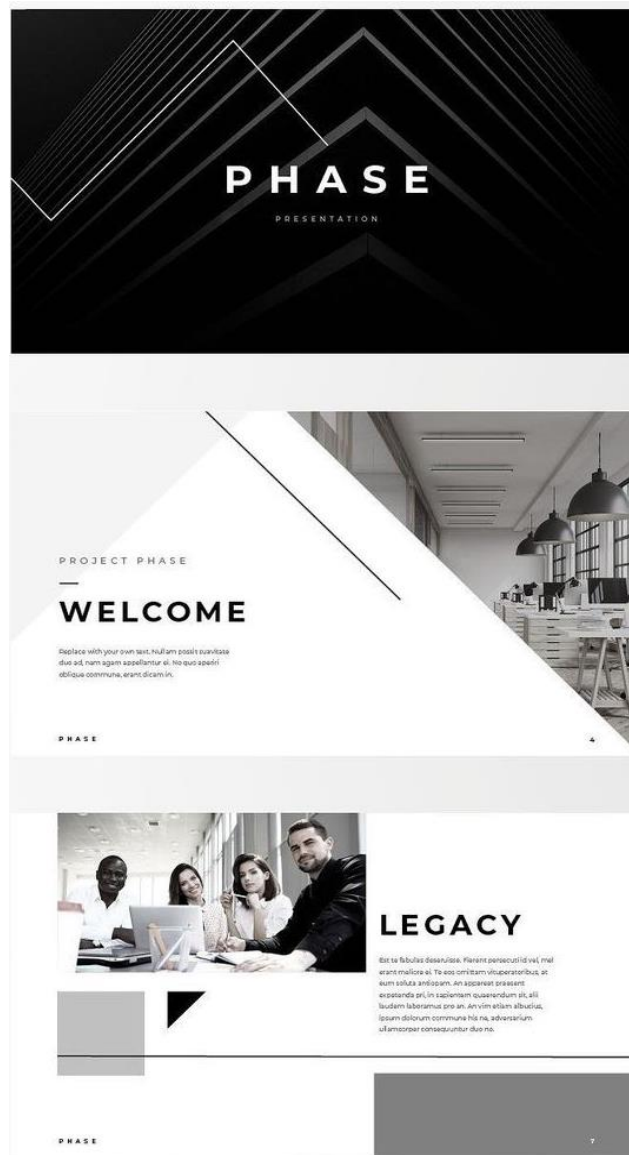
PHASE

PRESENTATION

PROJECT PHASE

WELCOME

Replace with your own text. Nullam possit suavitate duo ad, nam agam appellantur ei. No quo aperiri oblique commune, erant dicam in.

PHASE

4

LEGACY

Est te fabulas deseruisse. Fierent persecuti id vel, mel erant meliore ei. Te eos omittam vituperatoribus, at eum soluta antiopam. An appareat praesent expetenda pri, in sapientem quaerendum sit, alii laudem laboramus pro an. An vim etiam albucius, ipsum dolorum commune his ne, adversarium ullamcorper consequuntur duo no.

PHASE

7